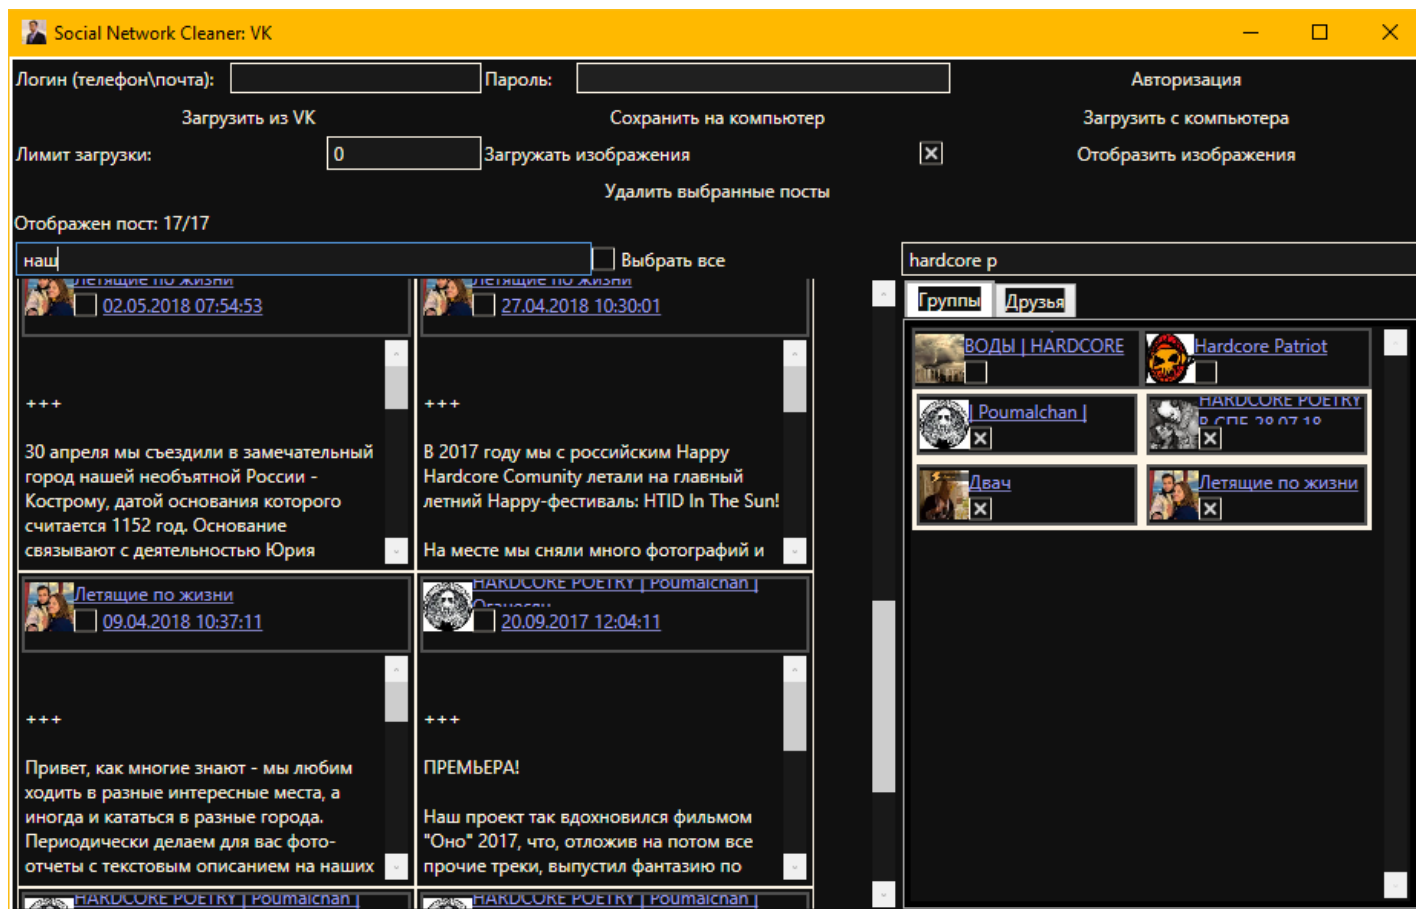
Social Network Cleaner: VK

Логин (телефон\почта):
Пароль:
Авторизация

Загрузить из VK
Сохранить на компьютер
Загрузить с компьютера

Лимит загрузки: 0
Загружать изображения
Отобразить изображения

Удалить выбранные посты

Отображен пост: 17/17

наш
Выбрать все

hardcore p

Группы
Друзья

Летящие по жизни
02.05.2018 07:54:53

+++

30 апреля мы съездили в замечательный город нашей необъятной России - Кострому, датой основания которого считается 1152 год. Основание связывают с деятельностью Юрия

Летящие по жизни
27.04.2018 10:30:01

+++

В 2017 году мы с российским Happy Hardcore Comunity летали на главный летний Happy-фестиваль: HTID In The Sun!

На месте мы сняли много фотографий и

Летящие по жизни
09.04.2018 10:37:11

+++

Привет, как многие знают - мы любим ходить в разные интересные места, а иногда и кататься в разные города. Периодически делаем для вас фото-отчеты с текстовым описанием на наших

HARDCORE POETRY | Poumalchan |
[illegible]
20.09.2017 12:04:11

+++

ПРЕМЬЕРА!

Наш проект так вдохновился фильмом "Оно" 2017, что, отложив на потом все прочие треки, выпустил фантазию по

HARDCORE POETRY | Poumalchan |
HARDCORE POETRY | Poumalchan |

ВОДЫ | HARDCORE
Hardcore Patriot
| Poumalchan |
HARDCORE POETRY
В СПБ 28.07.18
Двач
Летящие по жизни